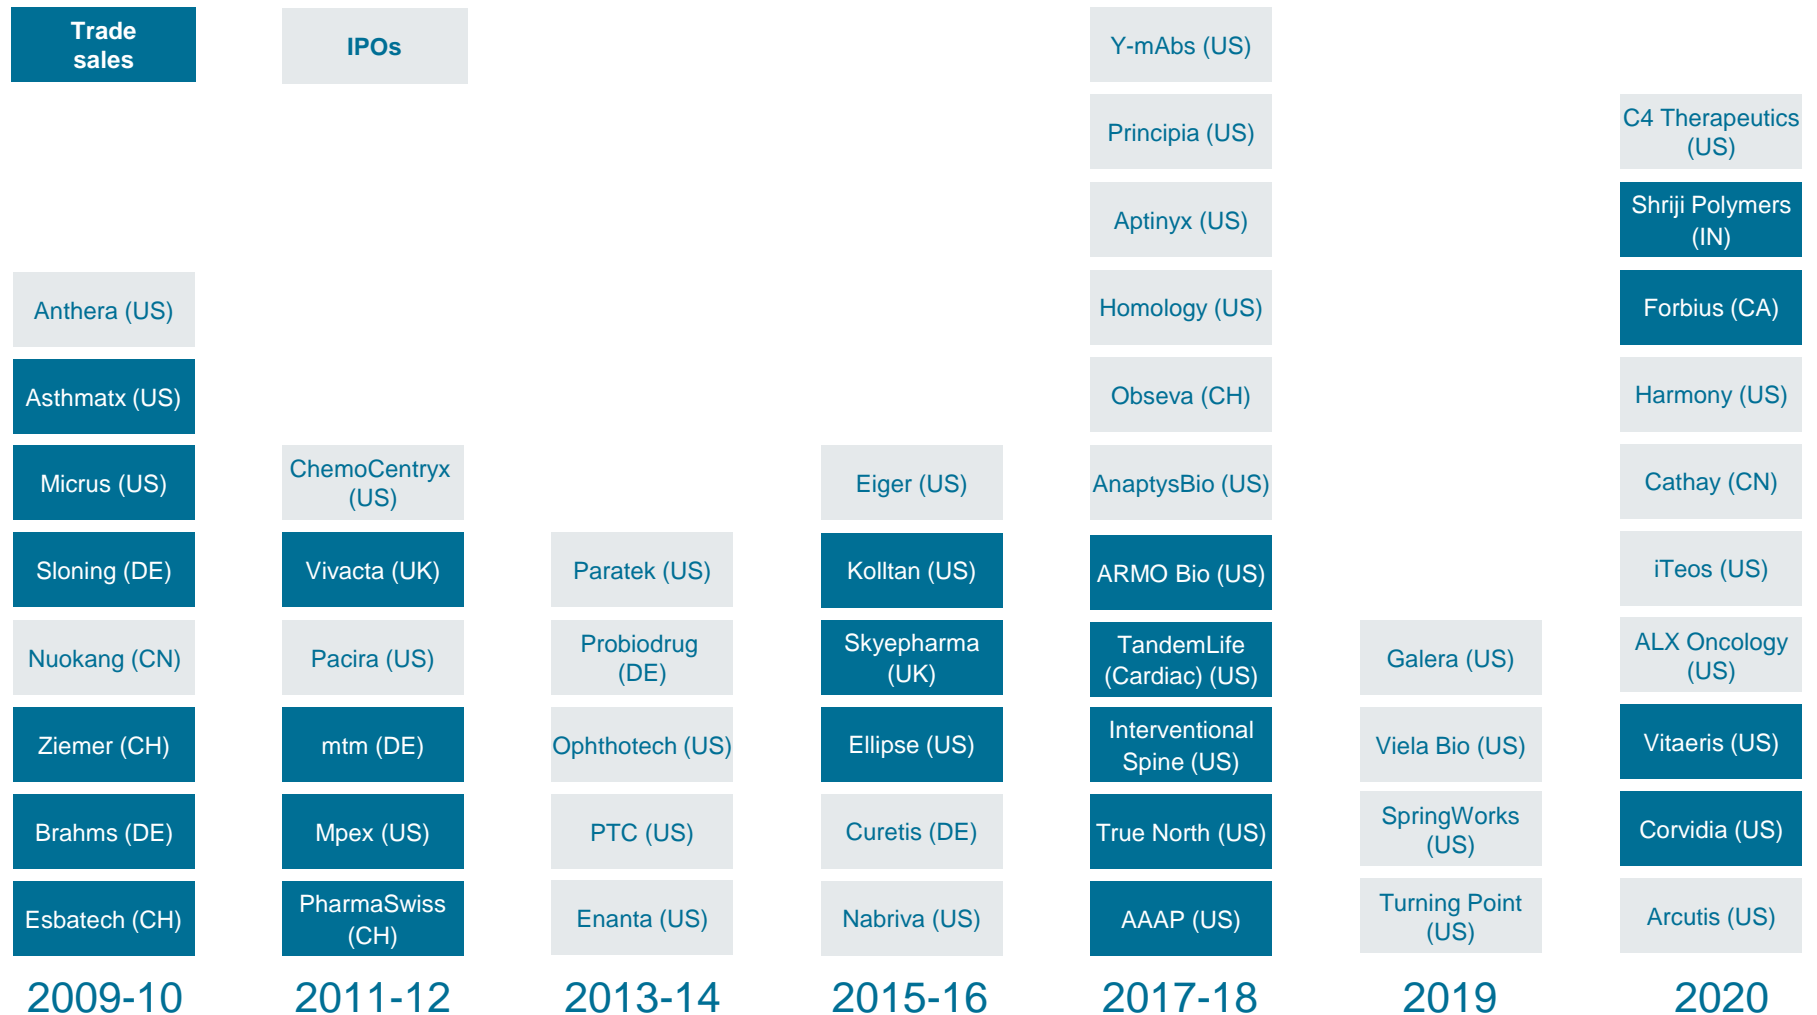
Trade sales

IPOs

Anthera (US)
Asthmatx (US)
Micrus (US)
Sloning (DE)
Nuokang (CN)
Ziemer (CH)
Brahms (DE)
Esbatech (CH)
2009-10

ChemoCentryx (US)
Vivacta (UK)
Pacira (US)
mtm (DE)
Mpex (US)
PharmaSwiss (CH)
2011-12

Paratek (US)
Probiodrug (DE)
Ophthotech (US)
PTC (US)
Enanta (US)
2013-14

Eiger (US)
Kolltan (US)
Skyepharma (UK)
Ellipse (US)
Curetis (DE)
Nabriva (US)
2015-16

Y-mAbs (US)
Principia (US)
Aptinyx (US)
Homology (US)
Obseva (CH)
AnaptysBio (US)
ARMO Bio (US)
TandemLife (Cardiac) (US)
Interventional Spine (US)
True North (US)
AAAP (US)
2017-18

Galera (US)
Viela Bio (US)
SpringWorks (US)
Turning Point (US)
2019

C4 Therapeutics (US)
Shriji Polymers (IN)
Forbius (CA)
Harmony (US)
Cathay (CN)
iTeos (US)
ALX Oncology (US)
Vitaeris (US)
Corvidia (US)
Arcutis (US)
2020